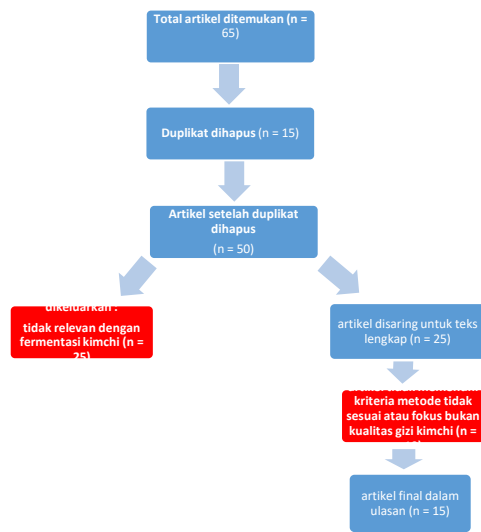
Total artikel ditemukan (n = 65)

Duplikat dihapus (n = 15)

Artikel setelah duplikat dihapus
(n = 50)

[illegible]dikeluarkan :
tidak relevan dengan fermentasi kimchi (n = 25)

artikel disaring untuk teks lengkap (n = 25)

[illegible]
kriteria metode tidak sesuai atau fokus bukan kualitas gizi kimchi (n = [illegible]

artikel final dalam ulasan (n = 15)